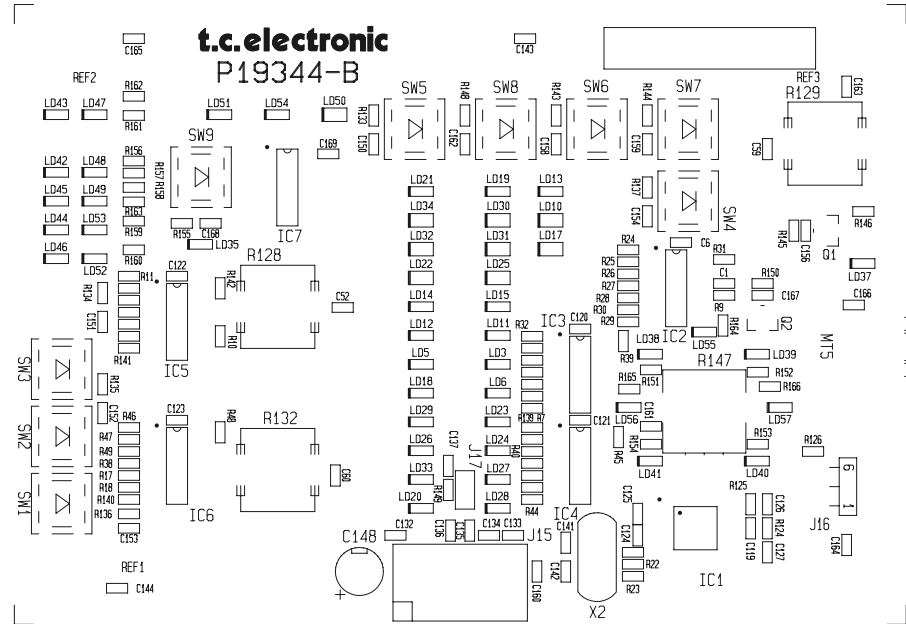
t.c.electronic
P19344-B

C165 C143
REF2 REF3
R162 R129
LD43 LD47 LD51 LD54 LD50 SW5 SW8 SW6 SW7 C163
R161 R133 R148 R143 R144
C150 C162 C158 C159
SW9 C169 C93
LD42 LD48 R156 R157 R158
LD45 LD49 LD21 LD19 LD13 R137
LD34 LD30 LD10
LD44 LD53 R163 C154 SW4
R159 R155 C168 IC7 LD32 LD31 LD17 R146
LD46 LD35 R24 C6 R145 C156
R160 R128 LD22 LD25 R31 Q1
LD52 R11 C122 R25 C1 R150
R134 R142 LD14 LD15 R26 LD37
C52 R27 C167 C166
C151 LD12 LD11 R32 IC3 C120 R28
R10 R30 R29 R9 R164 Q2
IC5 LD5 LD3 IC2 LD55 MT5
SW3 R141 LD38 R147
R135 LD18 LD6 R39 LD39
C157 C123 R48 R132 LD29 LD23 R139 R7 R165 R151 R152 R166
SW2 R46 LD57
R47 C60 C137 R40 C121 LD56 C161
R49 LD26 LD24 R154 R153 R126
R38 J17 R45
R17 LD33 LD27 LD41 LD40
SW1 R18 R149 9
R140 IC6 LD20 LD28 IC4 R125
R136 C125 C126
C153 C148 C132 C136 C135 C134 C133 J15 C141 R124 J16
C124 C127 1
REF1 C144 C142 C119 C164
R22
C160 X2 IC1
R23